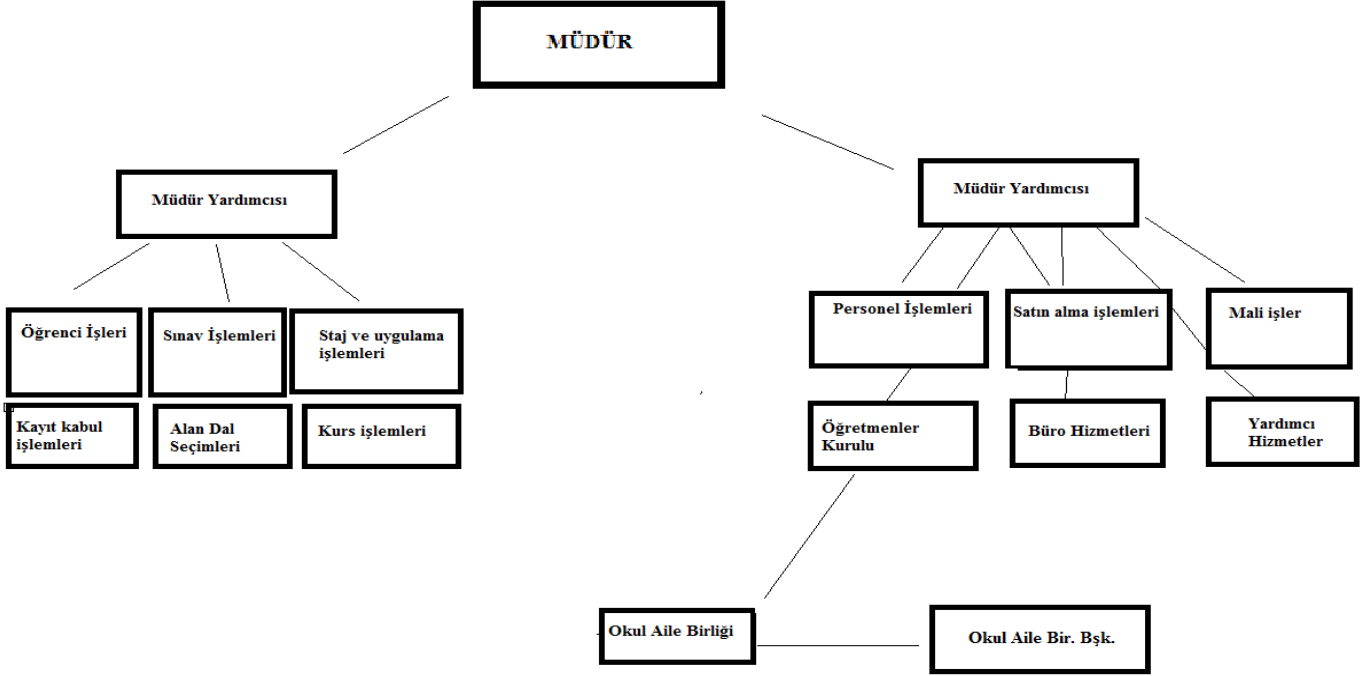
MÜDÜR

Müdür Yardımcısı

Müdür Yardımcısı

Öğrenci İşleri

Sınav İşlemleri

Staj ve uygulama işlemleri

Personel İşlemleri

Satın alma işlemleri

Mali işler

Kayıt kabul işlemleri

Alan Dal Seçimleri

Kurs işlemleri

Öğretmenler Kurulu

Büro Hizmetleri

Yardımcı Hizmetler

Okul Aile Birliği

Okul Aile Bir. Bşk.